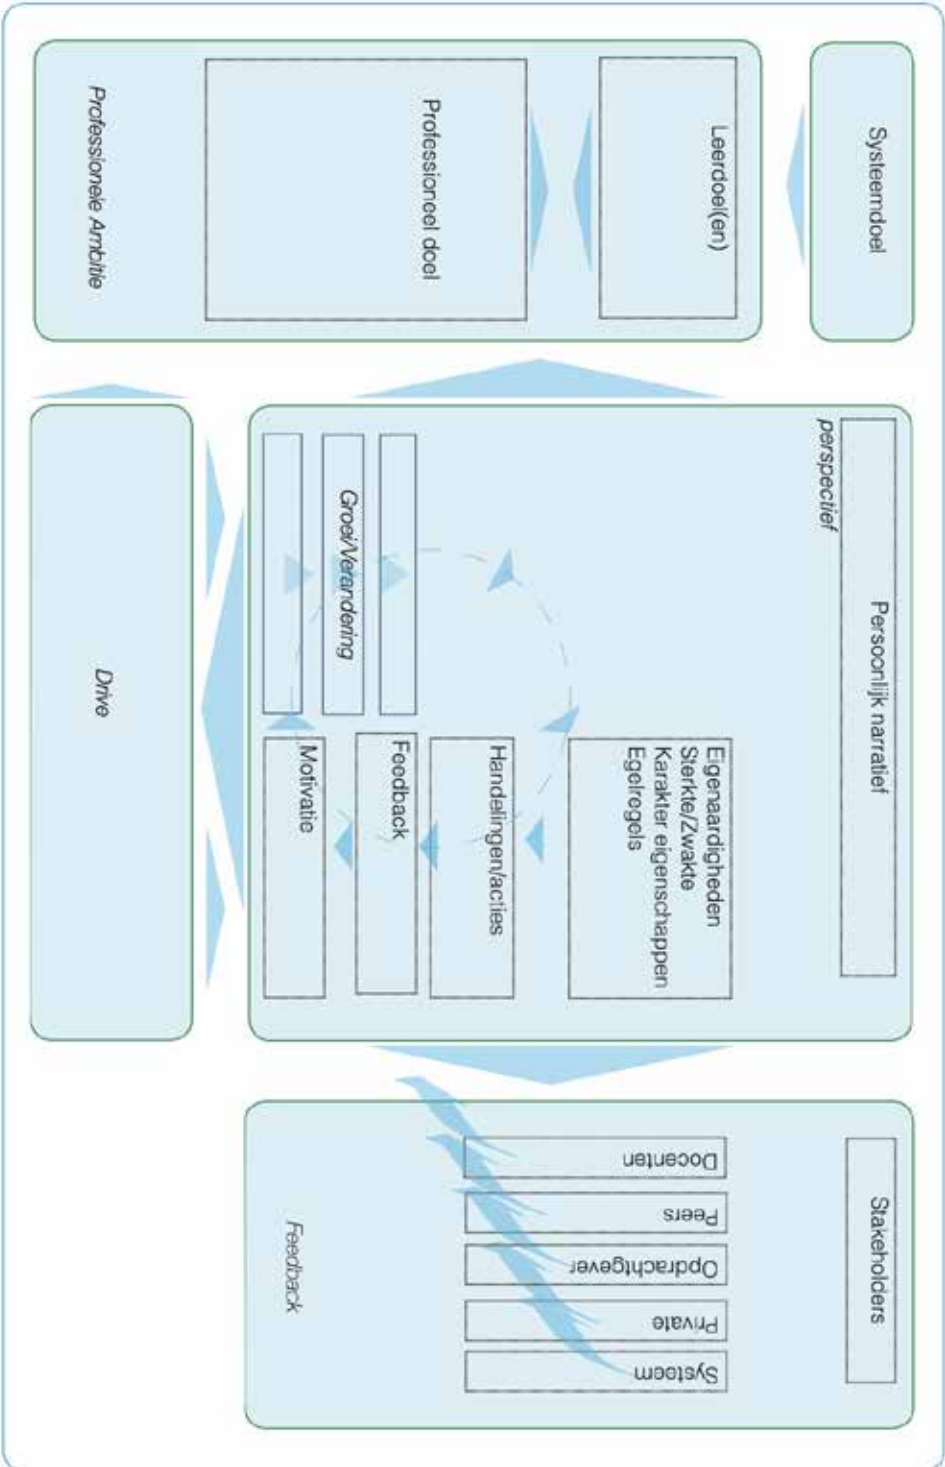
Professionele Ambitie

Professioneel doel

Leerdoel(en)

Systeemdoel

Drive

Persoonlijk narratief perspectief

Eigenaardigheden
Sterkte/Zwakte
Karakter eigenschappen
Egelregels

Groei/Verandering

Handelingen/acties

Feedback

Motivatie

Stakeholders

Docenten

Peers

Opdrachtgever

Private

Systeem

Feedback